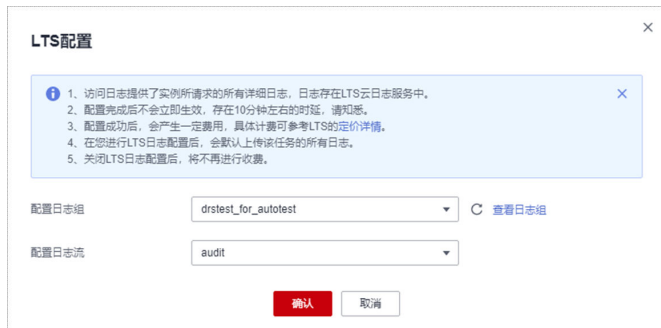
LTS配置

1、访问日志提供了实例所请求的所有详细日志，日志存在LTS云日志服务中。
2、配置完成后不会立即生效，存在10分钟左右的时延，请知悉。
3、配置成功后，会产生一定费用，具体计费可参考LTS的定价详情。
4、在您进行LTS日志配置后，会默认上传该任务的所有日志。
5、关闭LTS日志配置后，将不再进行收费。

配置日志组 drstest_for_autotest 查看日志组

配置日志流 audit

确认 取消